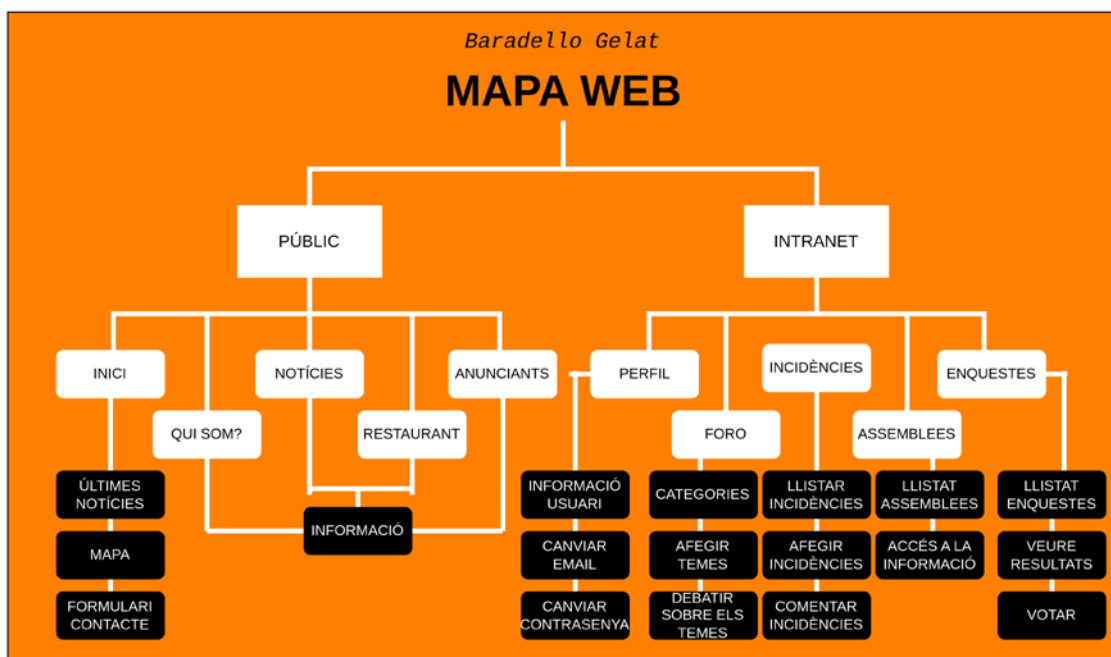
Baradello Gelat

MAPA WEB

PÚBLIC

INTRANET

INICI

QUI SOM?

NOTÍCIES

RESTAURANT

ANUNCIANTS

PERFIL

FORO

INCIDÈNCIES

ASSEMBLEES

ENQUESTES

ÚLTIMES NOTÍCIES

MAPA

FORMULARI CONTACTE

INFORMACIÓ

INFORMACIÓ USUARI

CANVIAR EMAIL

CANVIAR CONTRASENYA

CATEGORIES

AFEGIR TEMES

DEBATIR SOBRE ELS TEMES

LLISTAR INCIDÈNCIES

AFEGIR INCIDÈNCIES

COMENTAR INCIDÈNCIES

LLISTAT ASSEMBLEES

ACCÉS A LA INFORMACIÓ

LLISTAT ENQUESTES

VEURE RESULTATS

VOTAR